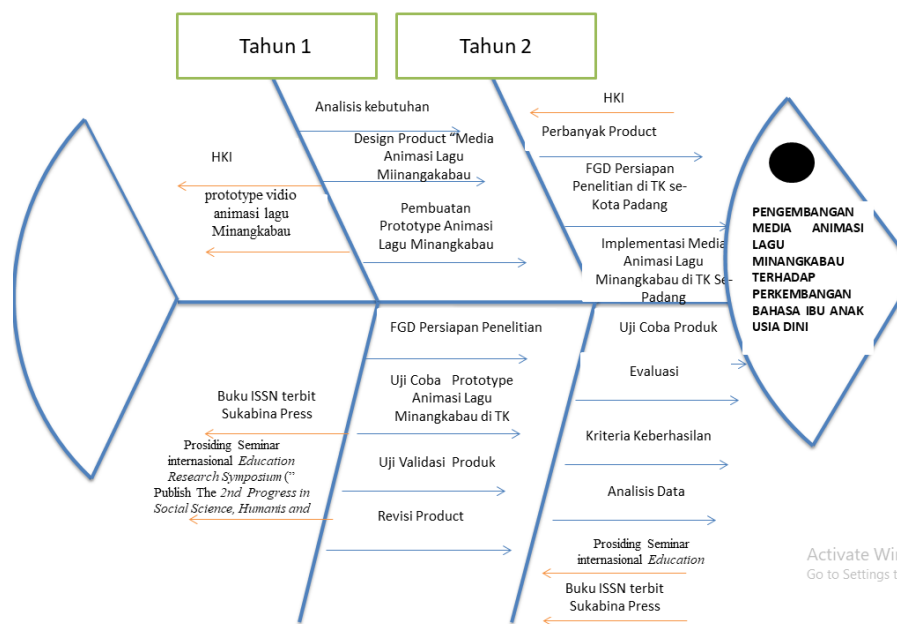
Tahun 1

Tahun 2

Analisis kebutuhan

Design Product "Media Animasi Lagu Miinangakabau

Pembuatan Prototype Animasi Lagu Minangkabau

HKI

prototype vidio animasi lagu Minangkabau

HKI

Perbanyak Product

FGD Persiapan Penelitian di TK se-Kota Padang

Implementasi Media Animasi Lagu Minangkabau di TK Se-Padang

PENGEMBANGAN MEDIA ANIMASI LAGU MINANGKABAU TERHADAP PERKEMBANGAN BAHASA IBU ANAK USIA DINI

FGD Persiapan Penelitian

Uji Coba Prototype Animasi Lagu Minangkabau di TK

Uji Validasi Produk

Revisi Product

Buku ISSN terbit Sukabina Press

Prosiding Seminar internasional Education Research Symposium (" Publish The 2nd Progress in Social Science, Humanis and

Uji Coba Produk

Evaluasi

Kriteria Keberhasilan

Analisis Data

Prosiding Seminar internasional Education

Buku ISSN terbit Sukabina Press

Activate Wi
Go to Settings t